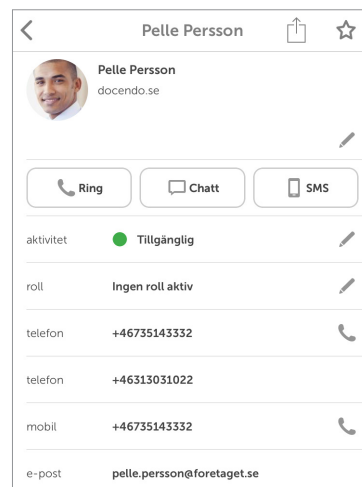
Pelle Persson

Pelle Persson
docendo.se

Ring
Chatt
SMS

| | |
|---|---|
| aktivitet | Tillgänglig |
| roll | Ingen roll aktiv |
| telefon | +46735143332 |
| telefon | +46313031022 |
| mobil | +46735143332 |
| e-post | pelle.persson@foretaget.se |